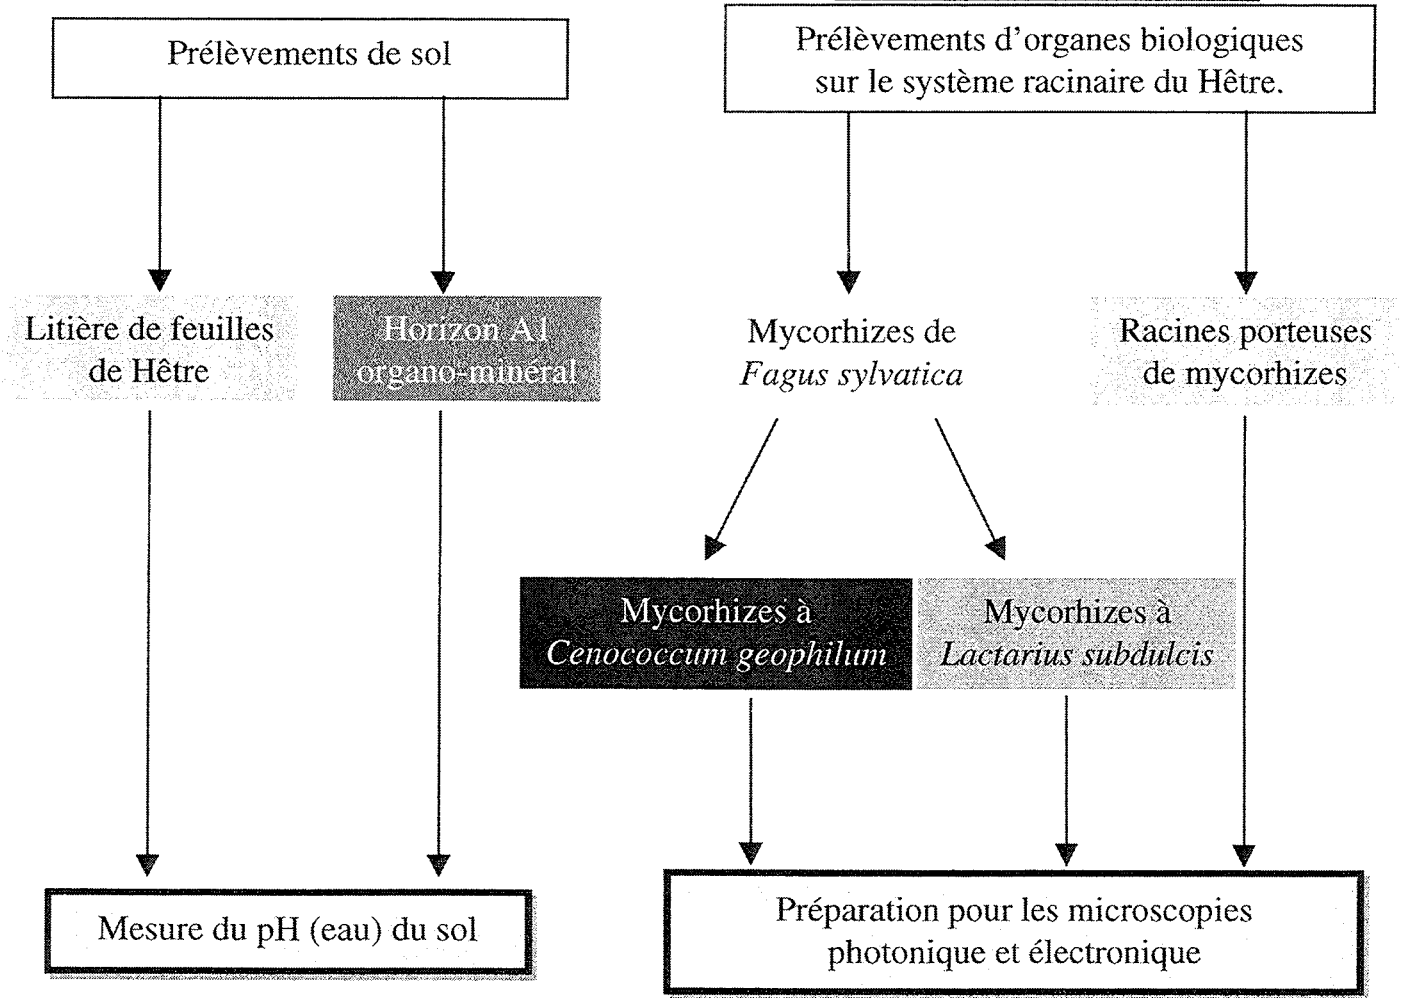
Prélèvements de sol

Prélèvements d'organes biologiques sur le système racinaire du Hêtre.

Litière de feuilles de Hêtre

Horizon A1 organo-minéral

Mycorhizes de *Fagus sylvatica*

Racines porteuses de mycorhizes

Mycorhizes à *Cenococcum geophilum*

Mycorhizes à *Lactarius subdulcis*

Mesure du pH (eau) du sol

Préparation pour les microscopies photonique et électronique